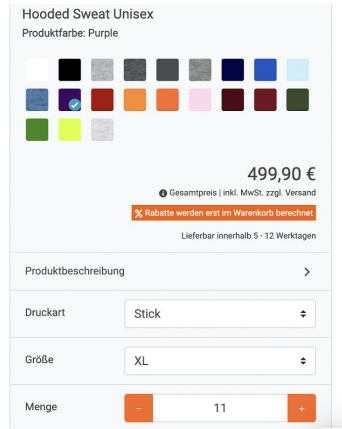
Hooded Sweat Unisex
Produktfarbe: Purple

499,90 €
Gesamtpreis | inkl. MwSt. zzgl. Versand
% Rabatte werden erst im Warenkorb berechnet
Lieferbar innerhalb 5 - 12 Werktagen

Produktbeschreibung

Druckart
Stick

Größe
XL

Menge
−
11
+